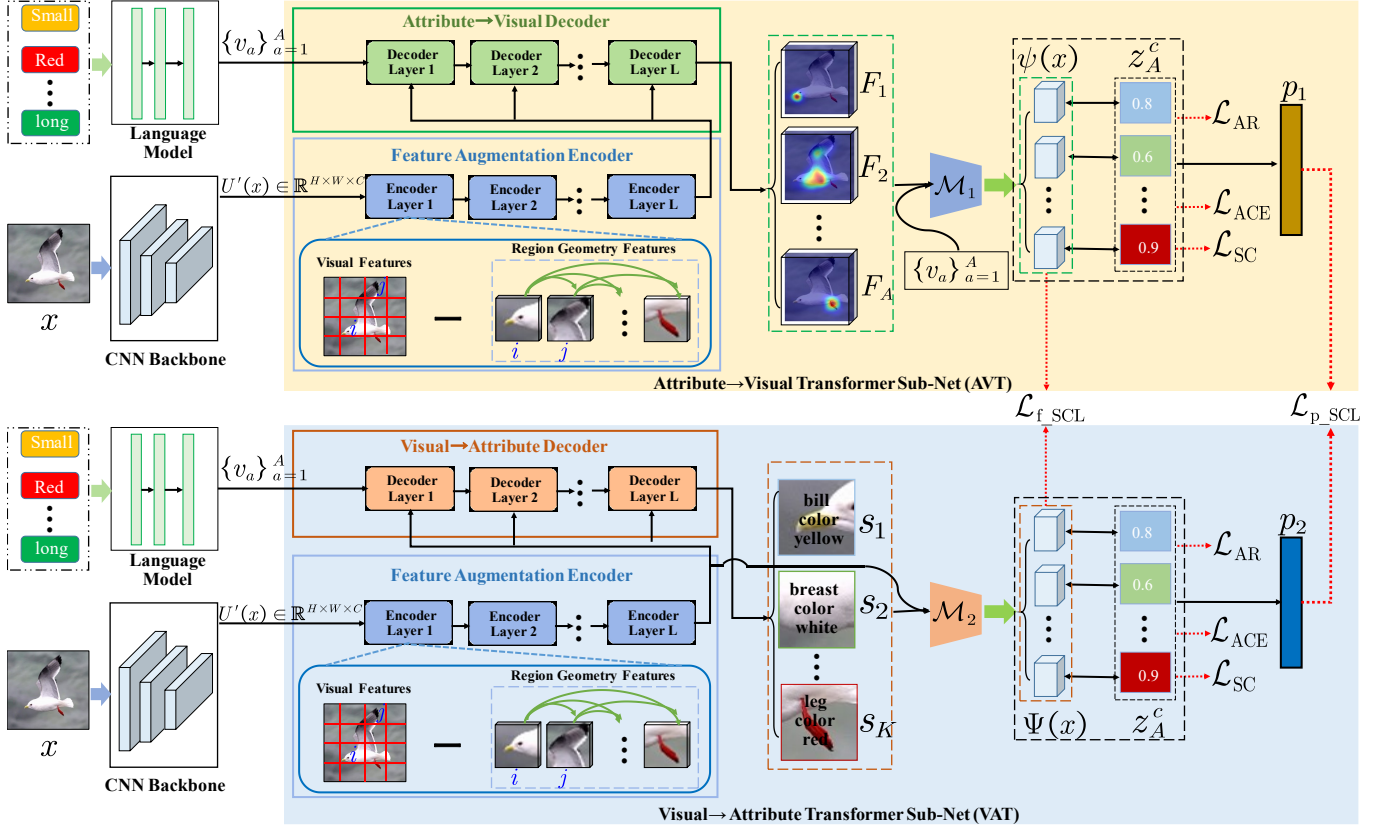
Small
Red
long
Language Model
$\{v_a\}_{a=1}^{A}$
Attribute→Visual Decoder
Decoder Layer 1
Decoder Layer 2
Decoder Layer L
$F_1$
$F_2$
$F_A$
$\psi(x)$
$z_A^c$
0.8
0.6
0.9
$p_1$
$\mathcal{L}_{\text{AR}}$
$\mathcal{L}_{\text{ACE}}$
$\mathcal{L}_{\text{SC}}$
Feature Augmentation Encoder
$U'(x) \in \mathbb{R}^{H\times W\times C}$
Encoder Layer 1
Encoder Layer 2
Encoder Layer L
$\mathcal{M}_1$
$\{v_a\}_{a=1}^{A}$
Visual Features
Region Geometry Features
$j$
$i$
$i$
$j$
$x$
CNN Backbone
Attribute→Visual Transformer Sub-Net (AVT)
$\mathcal{L}_{\text{f\_SCL}}$
$\mathcal{L}_{\text{p\_SCL}}$
Small
Red
long
Language Model
$\{v_a\}_{a=1}^{A}$
Visual→Attribute Decoder
Decoder Layer 1
Decoder Layer 2
Decoder Layer L
bill color yellow
$s_1$
breast color white
$s_2$
leg color red
$s_K$
$\mathcal{M}_2$
0.8
0.6
0.9
$p_2$
$\mathcal{L}_{\text{AR}}$
$\mathcal{L}_{\text{ACE}}$
$\mathcal{L}_{\text{SC}}$
$\Psi(x)$
$z_A^c$
Feature Augmentation Encoder
$U'(x) \in \mathbb{R}^{H\times W\times C}$
Encoder Layer 1
Encoder Layer 2
Encoder Layer L
Visual Features
Region Geometry Features
$j$
$i$
$i$
$j$
$x$
CNN Backbone
Visual→Attribute Transformer Sub-Net (VAT)